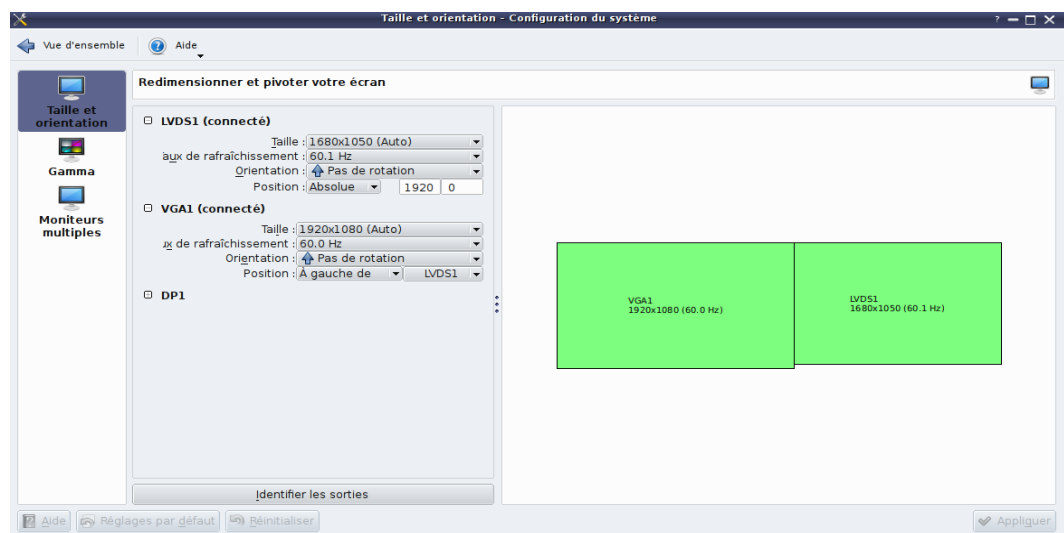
Taille et orientation - Configuration du système

Vue d'ensemble
Aide

Taille et orientation
Gamma
Moniteurs multiples

Redimensionner et pivoter votre écran

LVDS1 (connecté)
Taille : 1680x1050 (Auto)
aux de rafraîchissement : 60.1 Hz
Orientation : Pas de rotation
Position : Absolue 1920 0

VGA1 (connecté)
Taille : 1920x1080 (Auto)
ux de rafraîchissement : 60.0 Hz
Orientation : Pas de rotation
Position : À gauche de LVDS1

DP1

VGA1
1920x1080 (60.0 Hz)

LVDS1
1680x1050 (60.1 Hz)

Identifier les sorties

Aide
Réglages par défaut
Réinitialiser
Appliquer